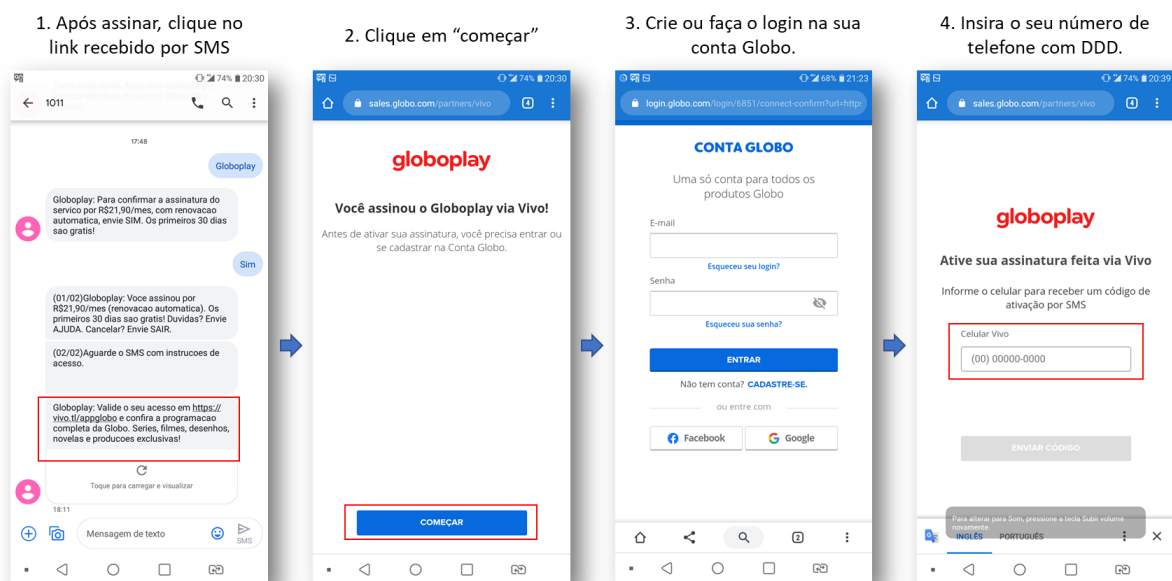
1. Após assinar, clique no link recebido por SMS

74% 20:30

1011

17:48

Globoplay

Globoplay: Para confirmar a assinatura do servico por R$21,90/mes, com renovacao automatica, envie SIM. Os primeiros 30 dias sao gratis!

Sim

(01/02)Globoplay: Voce assinou por R$21,90/mes (renovacao automatica). Os primeiros 30 dias sao gratis! Duvidas? Envie AJUDA. Cancelar? Envie SAIR.

(02/02)Aguarde o SMS com instrucoes de acesso.

Globoplay: Valide o seu acesso em https://vivo.tl/appglobo e confira a programacao completa da Globo. Series, filmes, desenhos, novelas e producoes exclusivas!

Toque para carregar e visualizar

18:11

Mensagem de texto

SMS

2. Clique em "começar"

74% 20:30

sales.globo.com/partners/vivo

globoplay

Você assinou o Globoplay via Vivo!

Antes de ativar sua assinatura, você precisa entrar ou se cadastrar na Conta Globo.

COMEÇAR

3. Crie ou faça o login na sua conta Globo.

68% 21:23

login.globo.com/login/6851/connect-confirm?url=http

CONTA GLOBO

Uma só conta para todos os produtos Globo

E-mail

Esqueceu seu login?

Senha

Esqueceu sua senha?

ENTRAR

Não tem conta? CADASTRE-SE.

ou entre com

Facebook

Google

4. Insira o seu número de telefone com DDD.

74% 20:39

sales.globo.com/partners/vivo

globoplay

Ative sua assinatura feita via Vivo

Informe o celular para receber um código de ativação por SMS

Celular Vivo

(00) 00000-0000

ENVIAR CÓDIGO

Para alterar para Som, pressione a tecla Subir volume novamente.

INGLÊS PORTUGUÊS